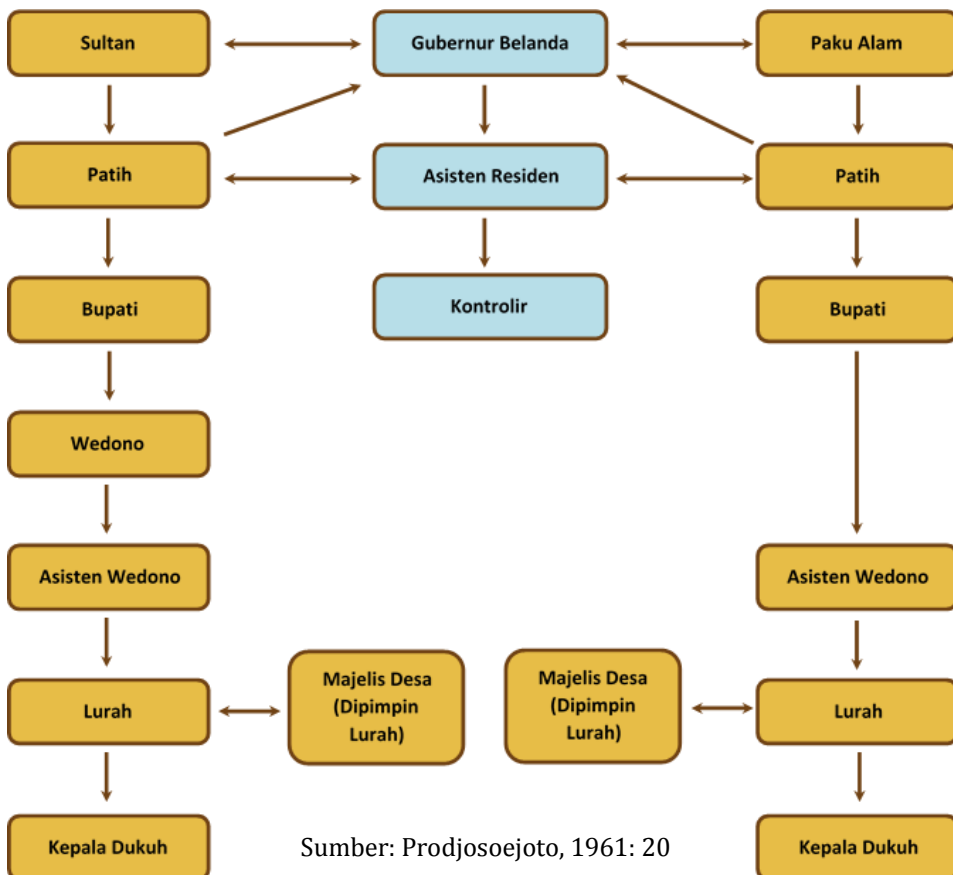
Sultan

Gubernur Belanda

Paku Alam

Patih

Asisten Residen

Patih

Bupati

Kontrolir

Bupati

Wedono

Asisten Wedono

Asisten Wedono

Lurah

Majelis Desa (Dipimpin Lurah)

Majelis Desa (Dipimpin Lurah)

Lurah

Kepala Dukuh

Sumber: Prodjosoejoto, 1961: 20

Kepala Dukuh